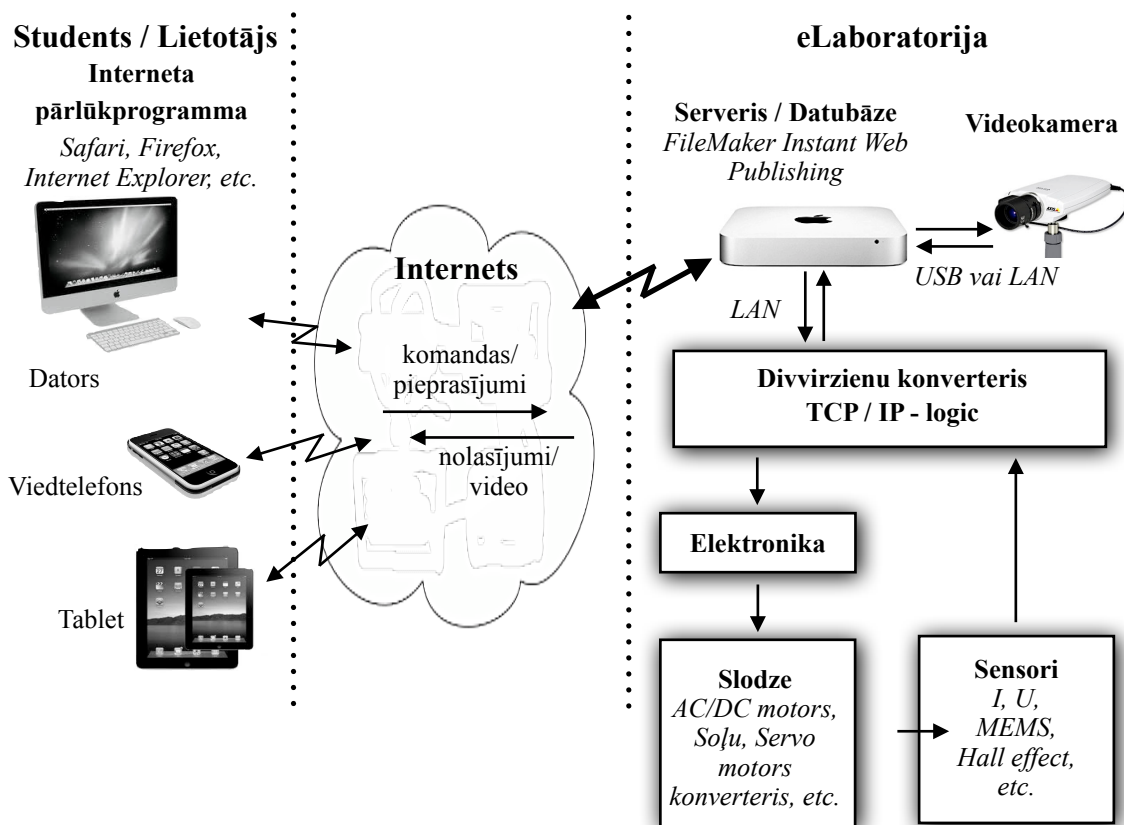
Students / Lietotājs
Interneta pārlūkprogramma
Safari, Firefox, Internet Explorer, etc.

Dators

Viedtelefons

Tablet

Internets

komandas/ pieprasījumi

nolasījumi/ video

eLaboratorija

Serveris / Datubāze
FileMaker Instant Web Publishing

Videokamera

USB vai LAN

LAN

Divvirzienu konverteris
TCP / IP - logic

Elektronika

Slodze
AC/DC motors, Soļu, Servo motors konverteris, etc.

Sensori
I, U, MEMS, Hall effect, etc.